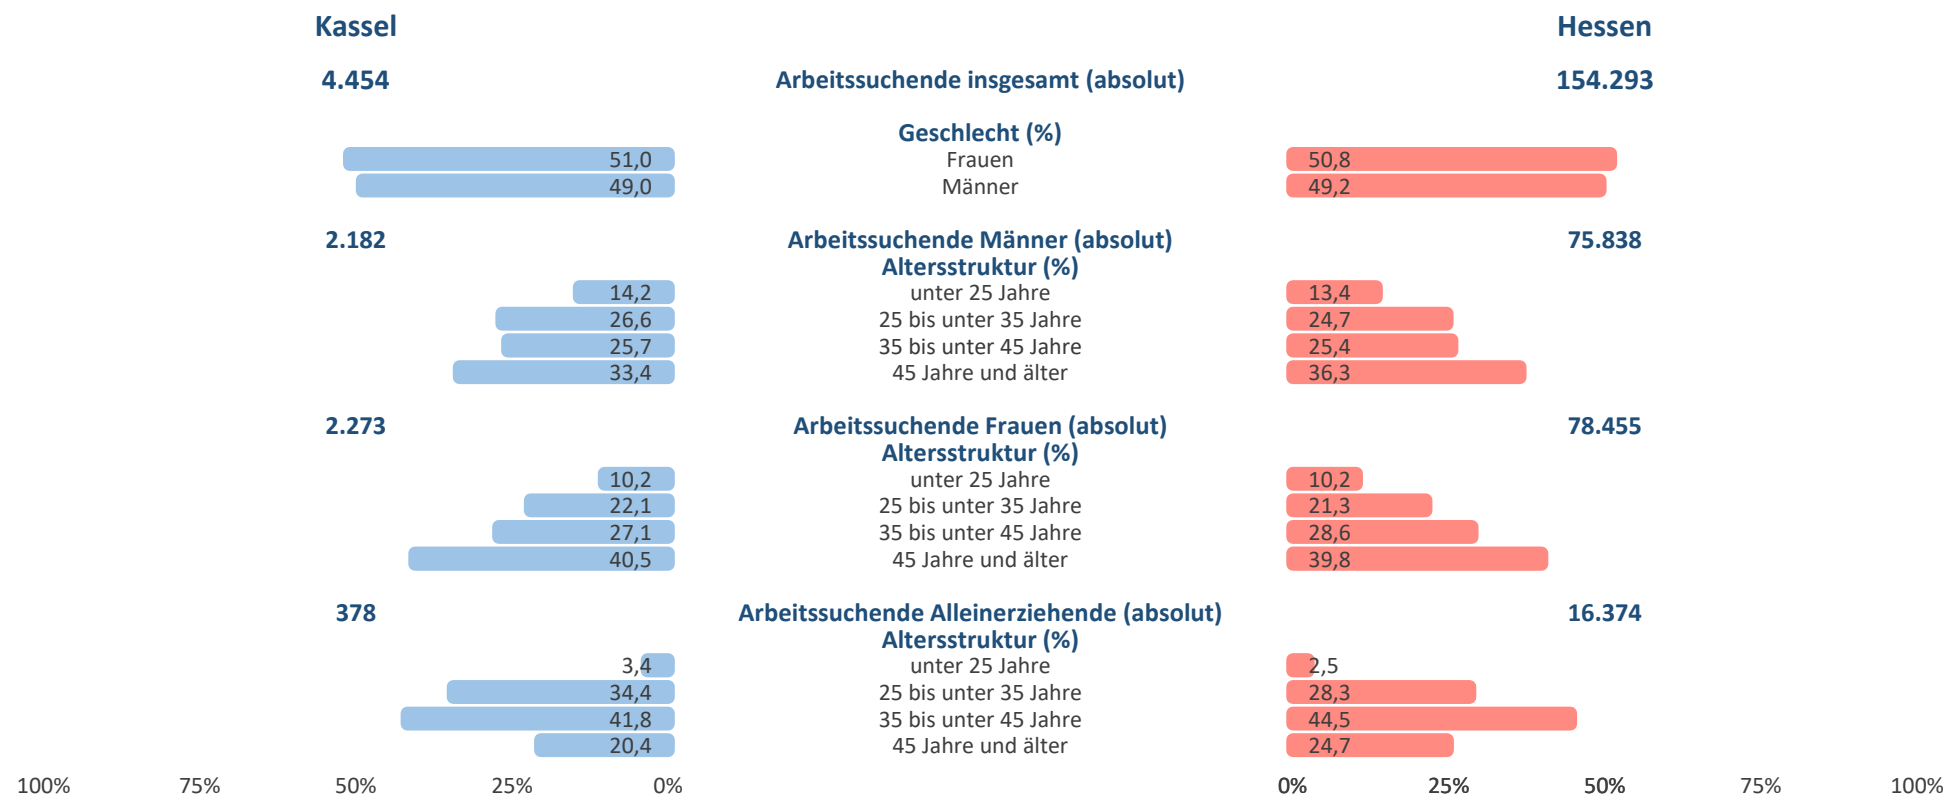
Kassel

Hessen

4.454

Arbeitsuchende insgesamt (absolut)

154.293

Geschlecht (%)

| Kassel | | Hessen |
|---|---|---|
| 51,0 | Frauen | 50,8 |
| 49,0 | Männer | 49,2 |

2.182

Arbeitsuchende Männer (absolut)

75.838

Altersstruktur (%)

| Kassel | | Hessen |
|---|---|---|
| 14,2 | unter 25 Jahre | 13,4 |
| 26,6 | 25 bis unter 35 Jahre | 24,7 |
| 25,7 | 35 bis unter 45 Jahre | 25,4 |
| 33,4 | 45 Jahre und älter | 36,3 |

2.273

Arbeitsuchende Frauen (absolut)

78.455

Altersstruktur (%)

| Kassel | | Hessen |
|---|---|---|
| 10,2 | unter 25 Jahre | 10,2 |
| 22,1 | 25 bis unter 35 Jahre | 21,3 |
| 27,1 | 35 bis unter 45 Jahre | 28,6 |
| 40,5 | 45 Jahre und älter | 39,8 |

378

Arbeitsuchende Alleinerziehende (absolut)

16.374

Altersstruktur (%)

| Kassel | | Hessen |
|---|---|---|
| 3,4 | unter 25 Jahre | 2,5 |
| 34,4 | 25 bis unter 35 Jahre | 28,3 |
| 41,8 | 35 bis unter 45 Jahre | 44,5 |
| 20,4 | 45 Jahre und älter | 24,7 |

100% 75% 50% 25% 0% 0% 25% 50% 75% 100%